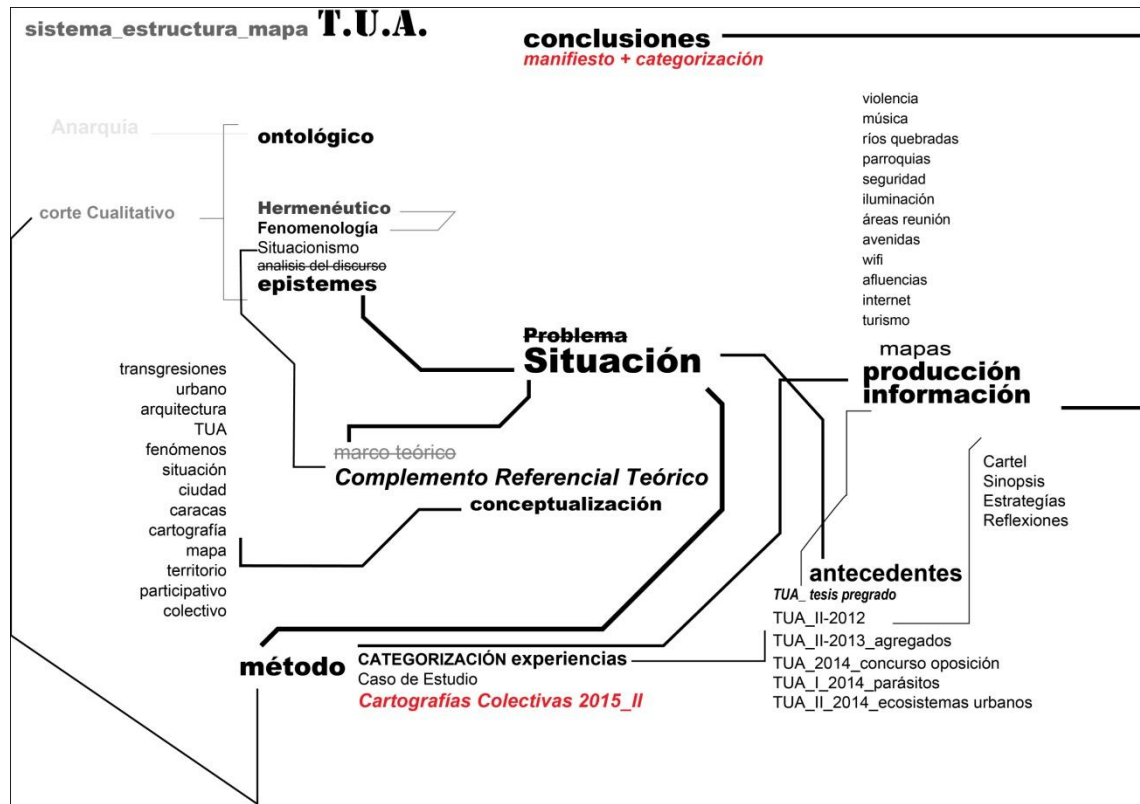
sistema_estructura_mapa T.U.A.

conclusiones
manifiesto + categorización

Anarquía

ontológico

corte Cualitativo

Hermenéutico
Fenomenología
Situacionismo
~~analisis del discurso~~
epistemes

violencia
música
ríos quebradas
parroquias
seguridad
iluminación
áreas reunión
avenidas
wifi
afluencias
internet
turismo

~~Problema~~
Situación

mapas
producción
información

transgresiones
urbano
arquitectura
TUA
fenómenos
situación
ciudad
caracas
cartografía
mapa
territorio
participativo
colectivo

~~marco teórico~~
Complemento Referencial Teórico

conceptualización

Cartel
Sinopsis
Estrategías
Reflexiones

antecedentes
TUA_ tesis pregrado
TUA_II-2012
TUA_II-2013_agregados
TUA_2014_concurso oposición
TUA_I_2014_parásitos
TUA_II_2014_ecosistemas urbanos

método

CATEGORIZACIÓN experiencias
Caso de Estudio
Cartografías Colectivas 2015_II